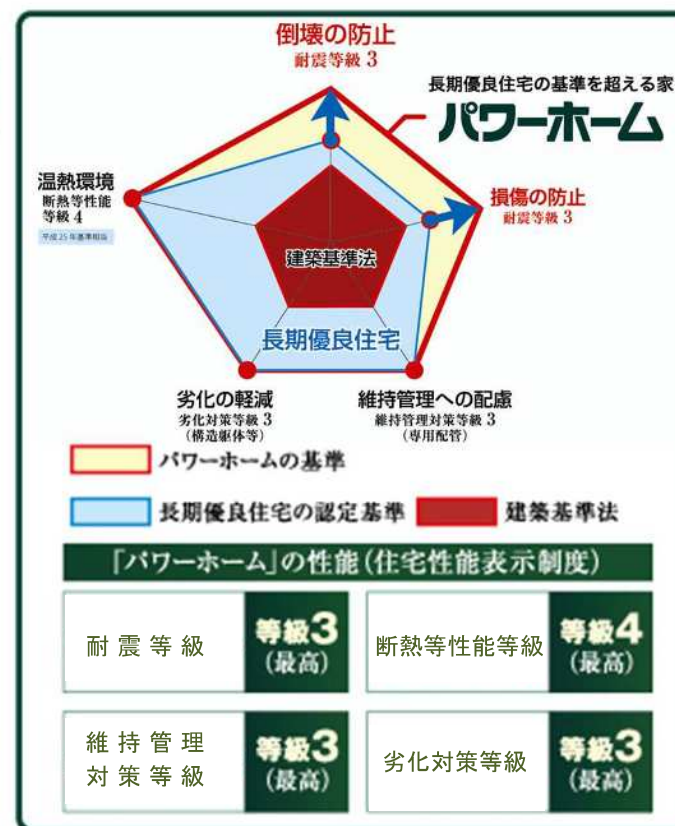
倒壊の防止
耐震等級 3

長期優良住宅の基準を超える家
パワーホーム

温熱環境
断熱等性能
等級 4
平成25年基準相当

損傷の防止
耐震等級 3

建築基準法

長期優良住宅

劣化の軽減
劣化対策等級 3
(構造躯体等)

維持管理への配慮
維持管理対策等級 3
(専用配管)

パワーホームの基準

長期優良住宅の認定基準

建築基準法

「パワーホーム」の性能(住宅性能表示制度)

| 耐震等級 | 等級3 (最高) | 断熱等性能等級 | 等級4 (最高) |
|---|---|---|---|
| 維持管理対策等級 | 等級3 (最高) | 劣化対策等級 | 等級3 (最高) |